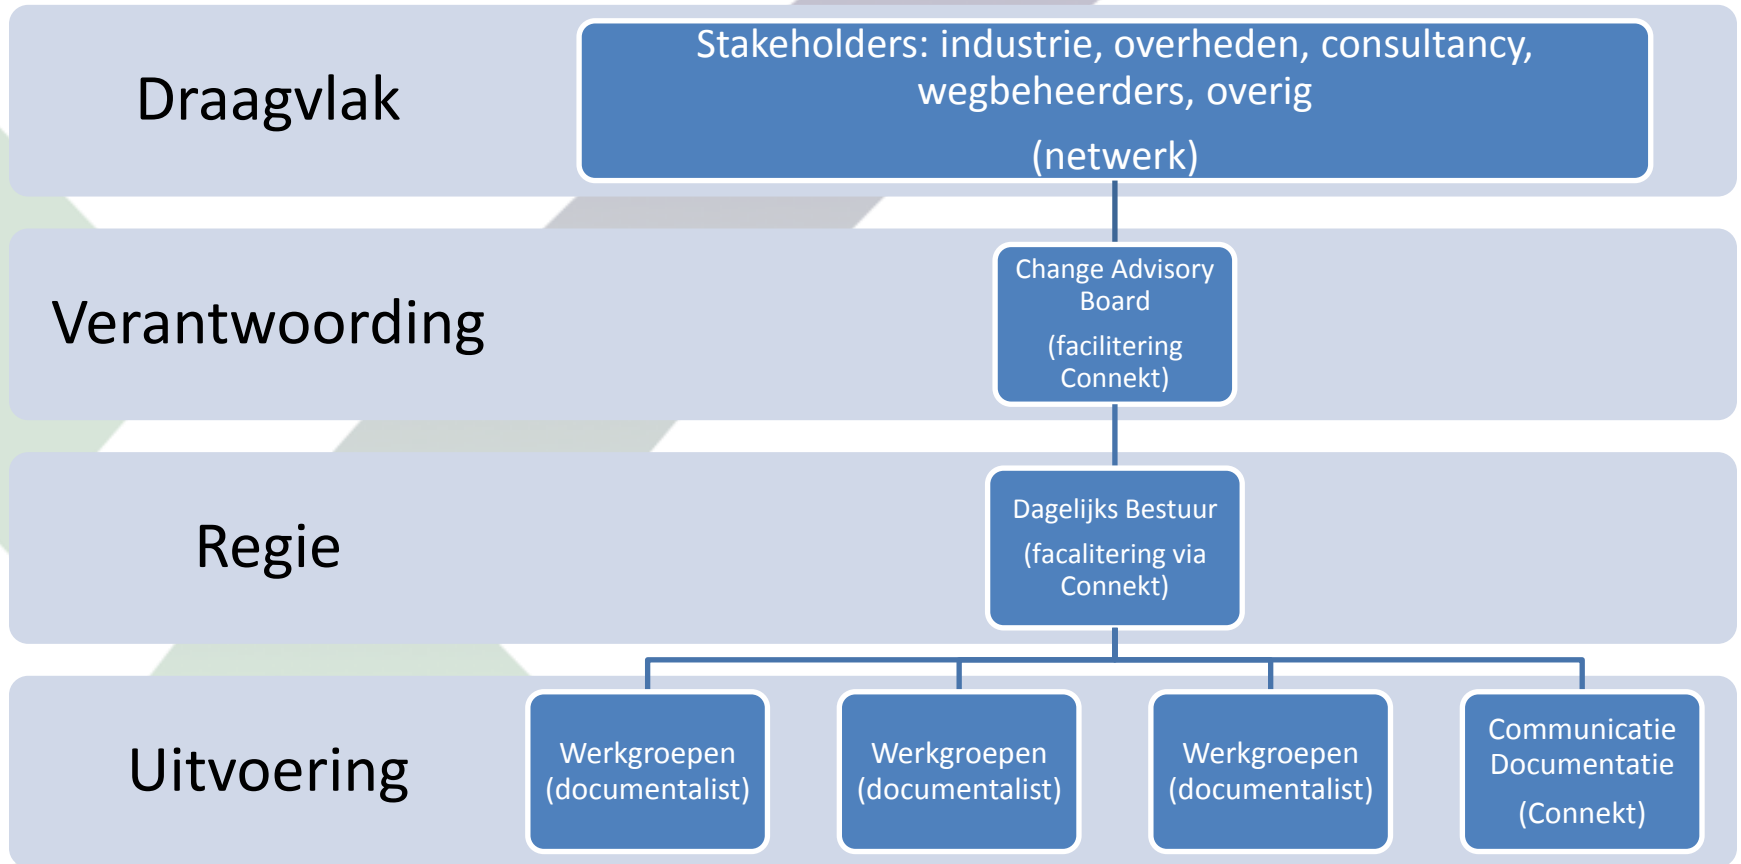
Draagvlak

Stakeholders: industrie, overheden, consultancy, wegbeheerders, overig

(netwerk)

Verantwoording

Change Advisory Board

(facilitering Connekt)

Regie

Dagelijks Bestuur

(facalitering via Connekt)

Uitvoering

Werkgroepen (documentalist)

Werkgroepen (documentalist)

Werkgroepen (documentalist)

Communicatie Documentatie

(Connekt)